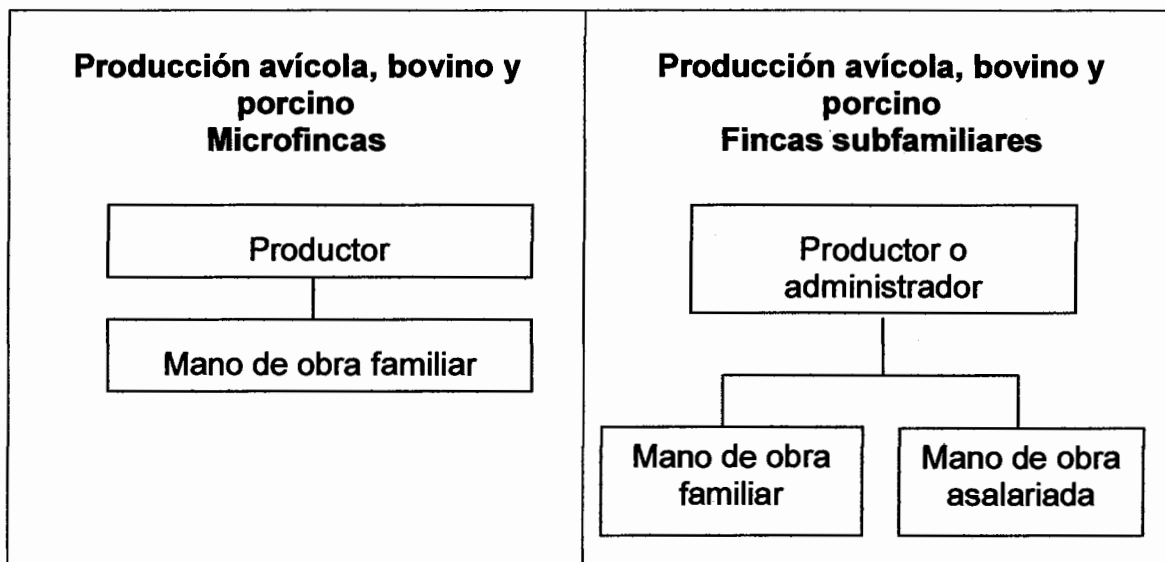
Producción avícola, bovino y porcino
Microfincas

Productor

Mano de obra familiar

Producción avícola, bovino y porcino
Fincas subfamiliares

Productor o administrador

Mano de obra familiar

Mano de obra asalariada